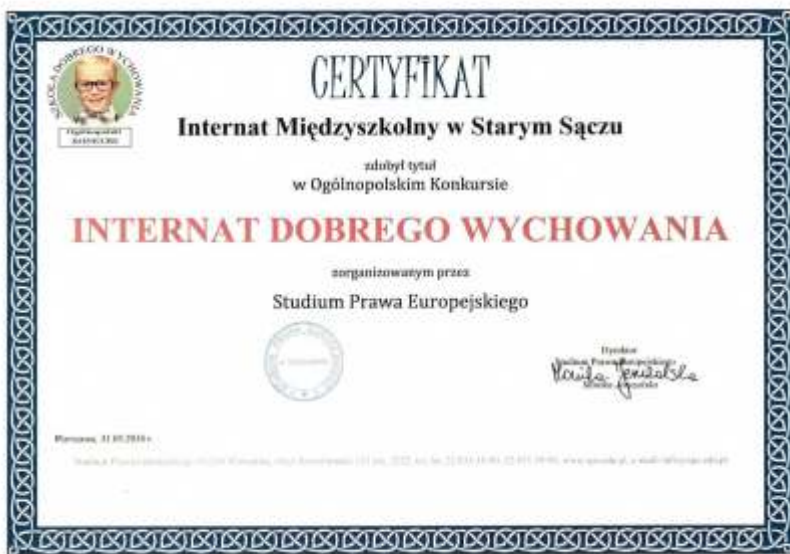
SZKOŁA DOBREGO WYCHOWANIA
Ogólnopolski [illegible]

CERTYFIKAT

Internat Międzyszkolny w Starym Sączu

zdobył tytuł
w Ogólnopolskim Konkursie

INTERNAT DOBREGO WYCHOWANIA

zorganizowanym przez

Studium Prawa Europejskiego

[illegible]

Dyrektor
Studium Prawa Europejskiego
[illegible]

Warszawa, 31.05.2016 r.

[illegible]